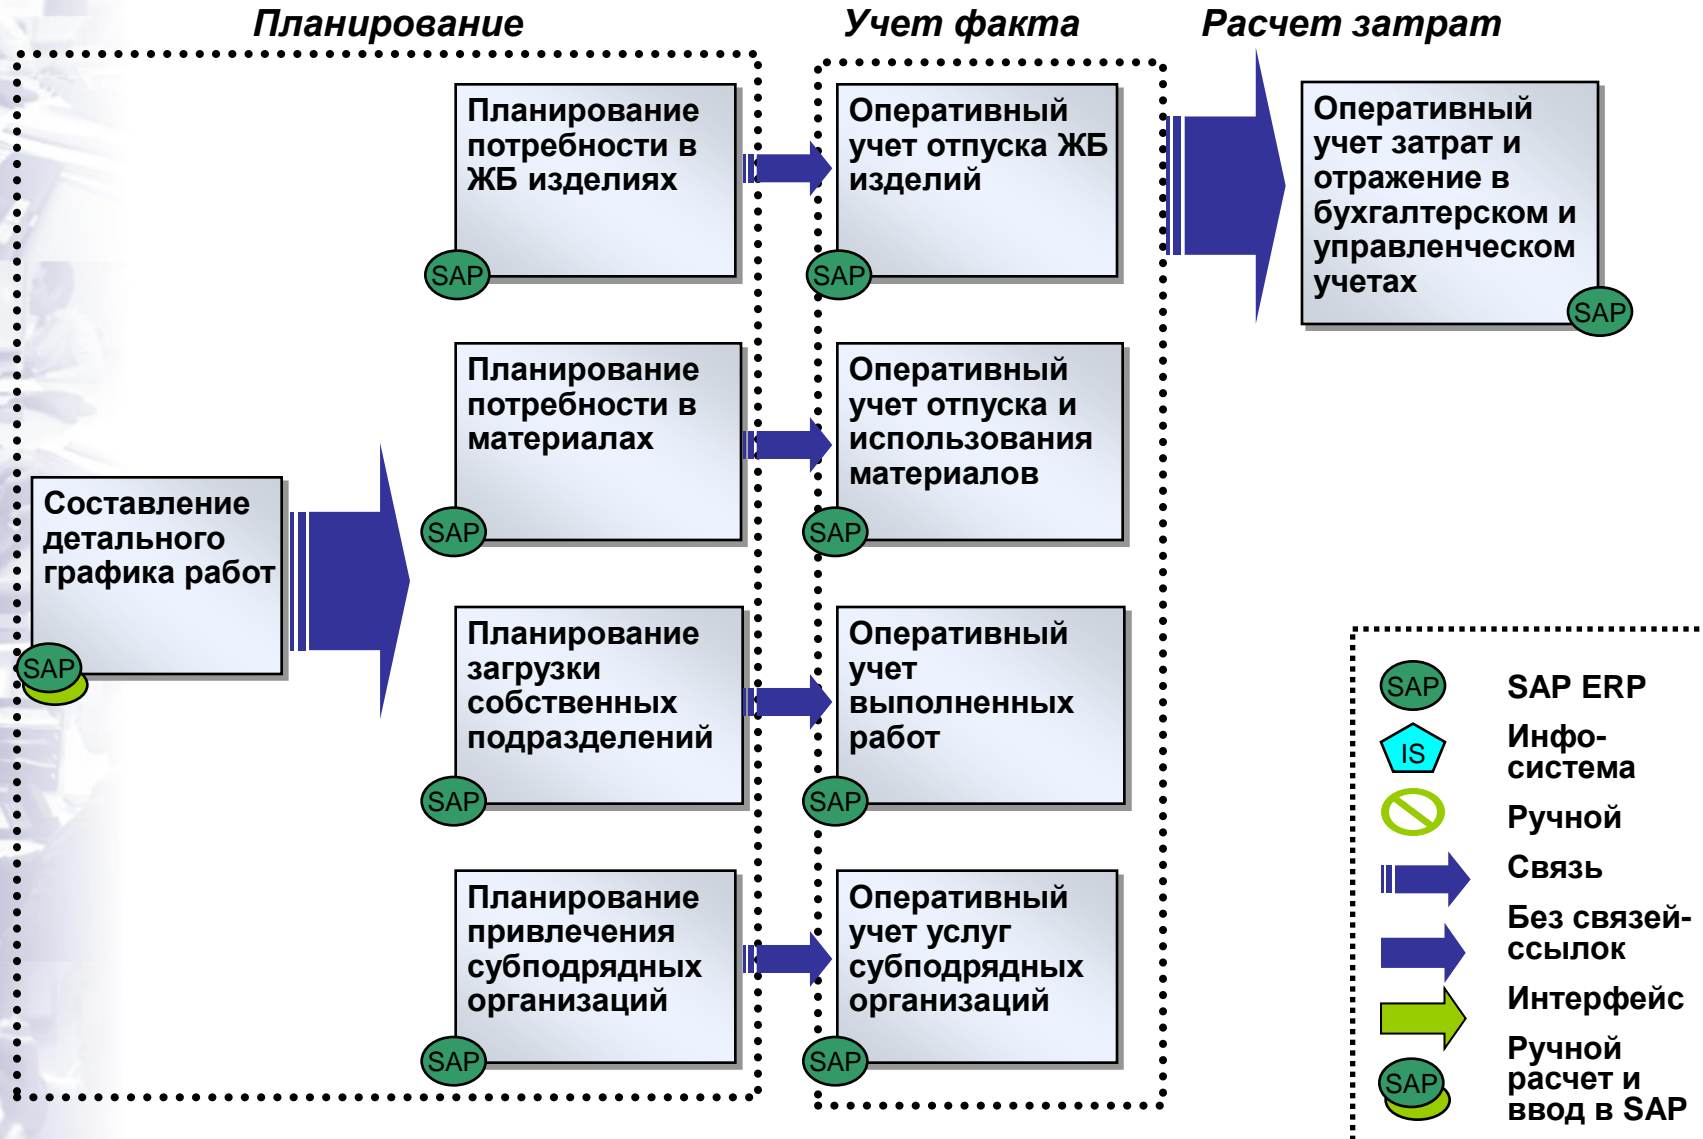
Планирование

Учет факта

Расчет затрат

Составление детального графика работ

SAP

Планирование потребности в ЖБ изделиях

SAP

Планирование потребности в материалах

SAP

Планирование загрузки собственных подразделений

SAP

Планирование привлечения субподрядных организаций

SAP

Оперативный учет отпуска ЖБ изделий

SAP

Оперативный учет отпуска и использования материалов

SAP

Оперативный учет выполненных работ

SAP

Оперативный учет услуг субподрядных организаций

SAP

Оперативный учет затрат и отражение в бухгалтерском и управленческом учетах

SAP

SAP

SAP ERP

IS

Инфо-система

Ручной

Связь

Без связей-ссылок

Интерфейс

SAP

Ручной расчет и ввод в SAP